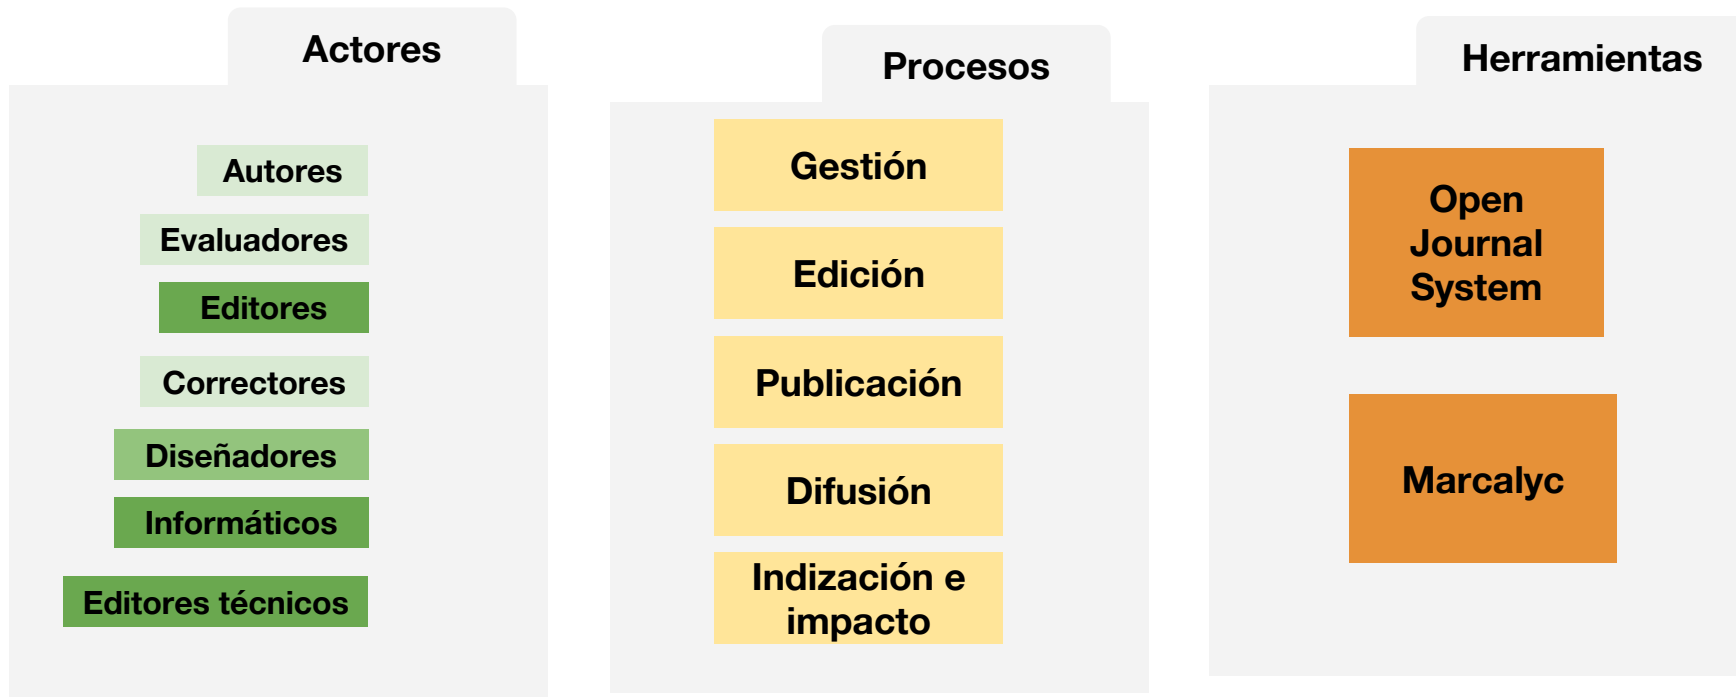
Actores

Autores

Evaluadores

Editores

Correctores

Diseñadores

Informáticos

Editores técnicos

Procesos

Gestión

Edición

Publicación

Difusión

Indización e impacto

Herramientas

Open Journal System

Marcalyc